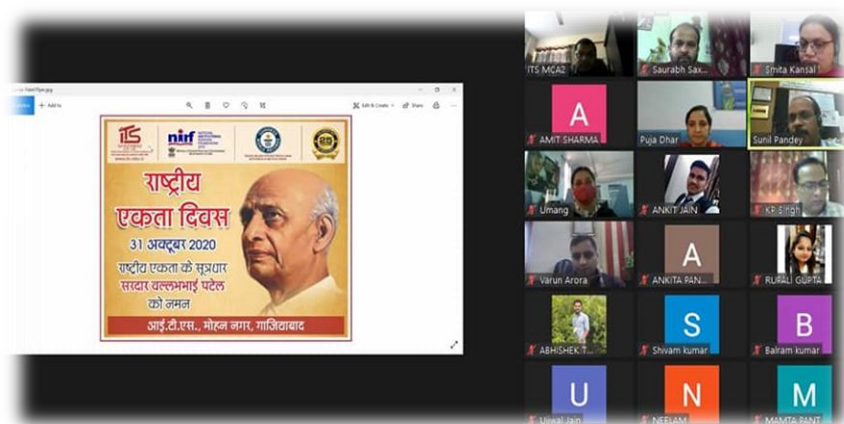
+ Add to

Edit & Create

Share

ITS

nirf

राष्ट्रीय एकता दिवस

31 अक्टूबर 2020

राष्ट्रीय एकता के सूत्रधार सरदार वल्लभभाई पटेल को नमन

आई.टी.एस., मोहन नगर, गाजियाबाद

ITS MCA2

Saurabh Sax...

Smita Kansal

A

AMIT SHARMA

Puja Dhar

Sunil Pandey

Umang

ANKIT JAIN

KP Singh

Varun Arora

A

ANKITA PAN...

RUPALI GUPTA

ABHISHEK T...

S

Shivam kumar

B

Balram kumar

U

Ujjwal Jain

N

NEELAM

M

MAMTA PANT